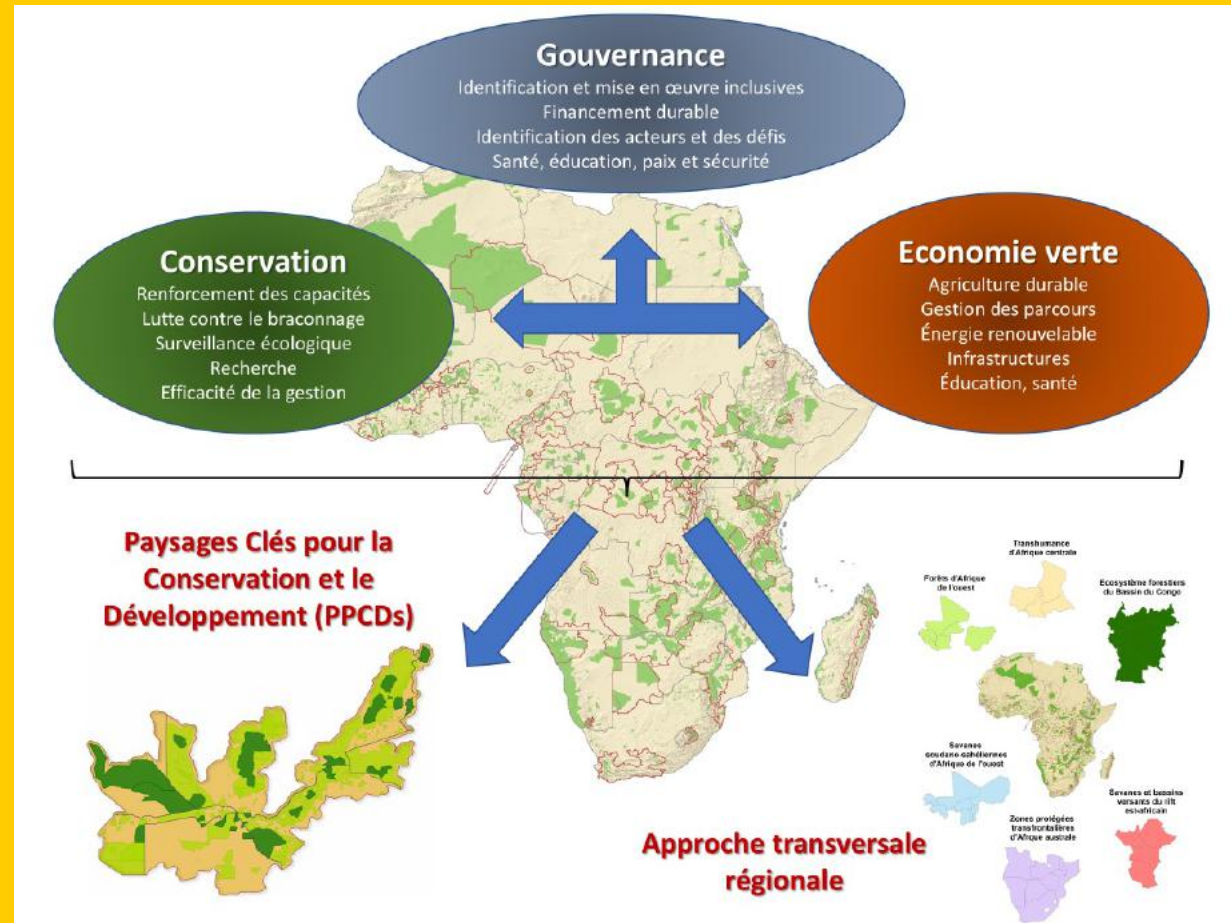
Gouvernance
Identification et mise en œuvre inclusives
Financement durable
Identification des acteurs et des défis
Santé, éducation, paix et sécurité

Conservation
Renforcement des capacités
Lutte contre le braconnage
Surveillance écologique
Recherche
Efficacité de la gestion

Economie verte
Agriculture durable
Gestion des parcours
Énergie renouvelable
Infrastructures
Éducation, santé

Paysages Clés pour la Conservation et le Développement (PPCDs)

Transhumance d'Afrique centrale

Forêts d'Afrique de l'ouest

Ecosystème forestiers du Bassin du Congo

Savanes soudano-sahéliennes d'Afrique de l'ouest

Savanes et bassins versants du rift estafricain

Zones protégées transfrontalières d'Afrique australe

Approche transversale régionale